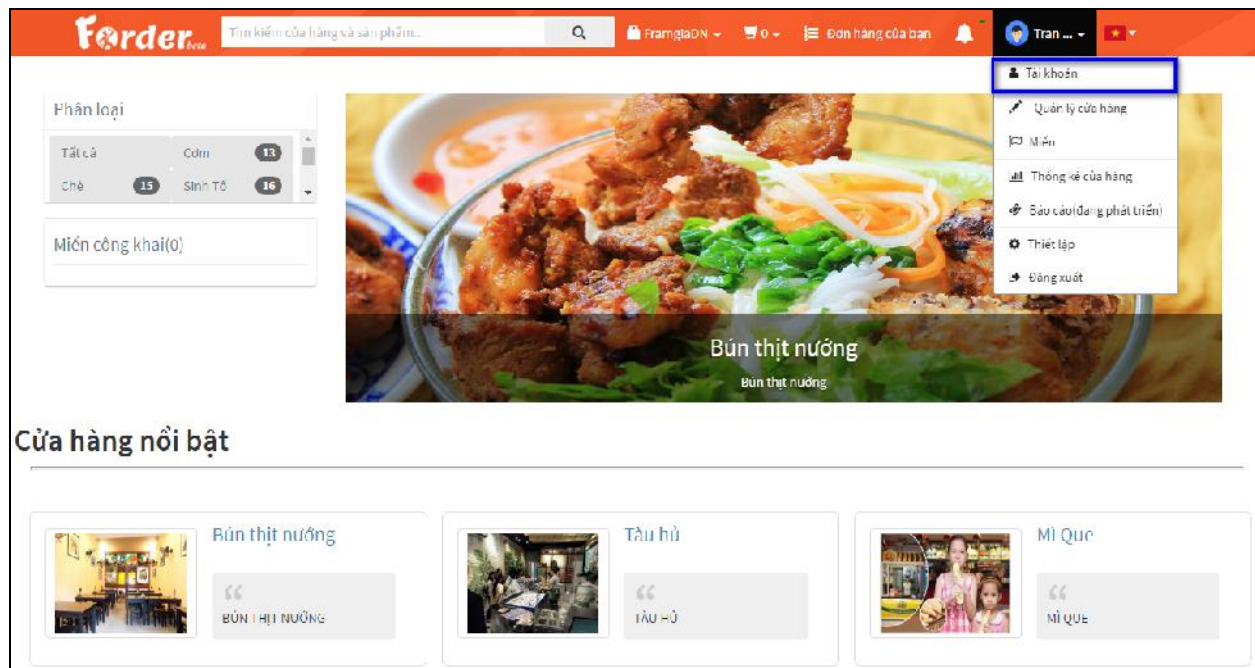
Forder beta

Tìm kiếm cửa hàng và sản phẩm...

FramgiaDN ▾ 0 ▾ Đơn hàng của bạn Tran ... ▾

Tài khoản
Quản lý cửa hàng
Miền
Thống kê cửa hàng
Báo cáo(đang phát triển)
Thiết lập
Đăng xuất

Phân loại

Tất cả
Cơm 13
Chè 15
Sinh Tố 16

Miền công khai(0)

Bún thịt nướng
Bún thịt nướng

Cửa hàng nổi bật

Bún thịt nướng
"
BÚN THỊT NƯỚNG

Tàu hủ
"
TÀU HỦ

Mì Quc
"
MÌ QUE